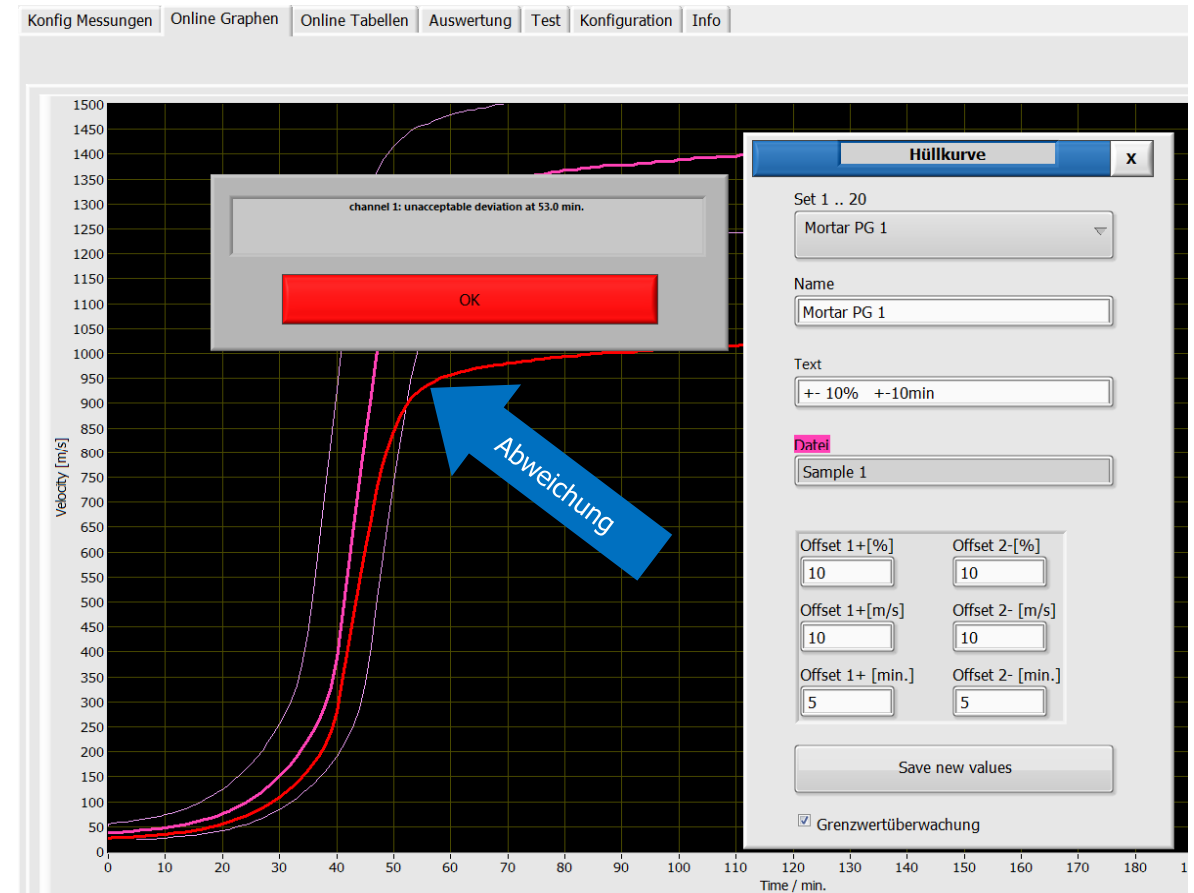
Konfig Messungen | Online Graphen | Online Tabellen | Auswertung | Test | Konfiguration | Info

1500
1450
1400
1350
1300
1250
1200
1150
1100
1050
1000
950
900
850
800
750
700
650
600
550
500
450
400
350
300
250
200
150
100
50
0

Velocity [m/s]

0 10 20 30 40 50 60 70 80 90 100 110 120 130 140 150 160 170 180 1

Time / min.

channel 1: unacceptable deviation at 53.0 min.

OK

Abweichung

Hüllkurve

x

Set 1 .. 20

Mortar PG 1

Name

Mortar PG 1

Text

+- 10% +-10min

Datei

Sample 1

Offset 1+[%]
10

Offset 2-[%]
10

Offset 1+[m/s]
10

Offset 2- [m/s]
10

Offset 1+ [min.]
5

Offset 2- [min.]
5

Save new values

Grenzwertüberwachung